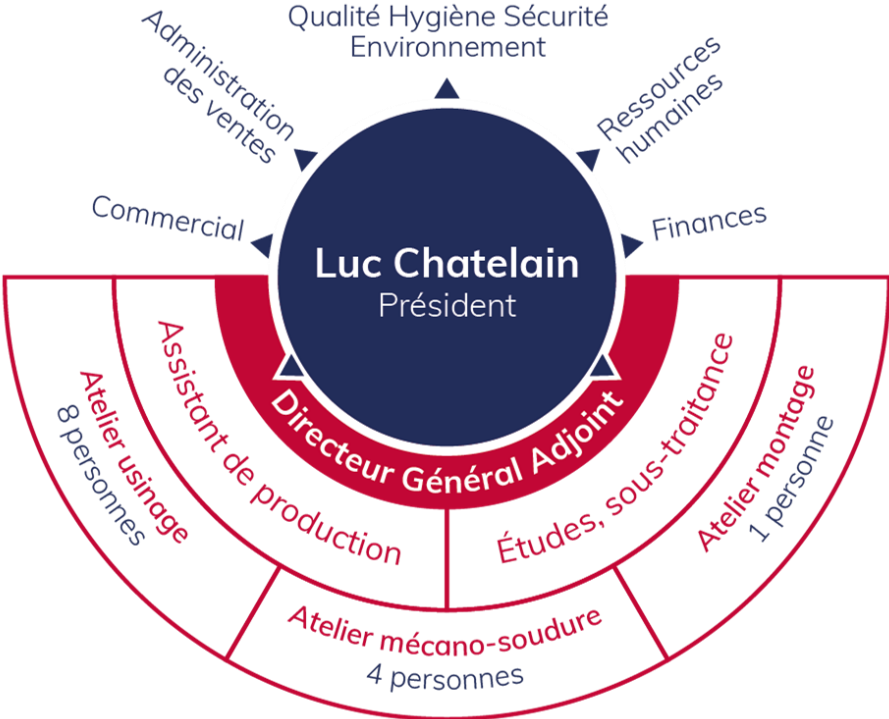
Qualité Hygiène Sécurité Environnement

Administration des ventes

Ressources humaines

Commercial

Finances

Luc Chatelain
Président

Directeur Général Adjoint

Assistant de production

Études, sous-traitance

Atelier usinage
8 personnes

Atelier montage
1 personne

Atelier mécano-soudure
4 personnes